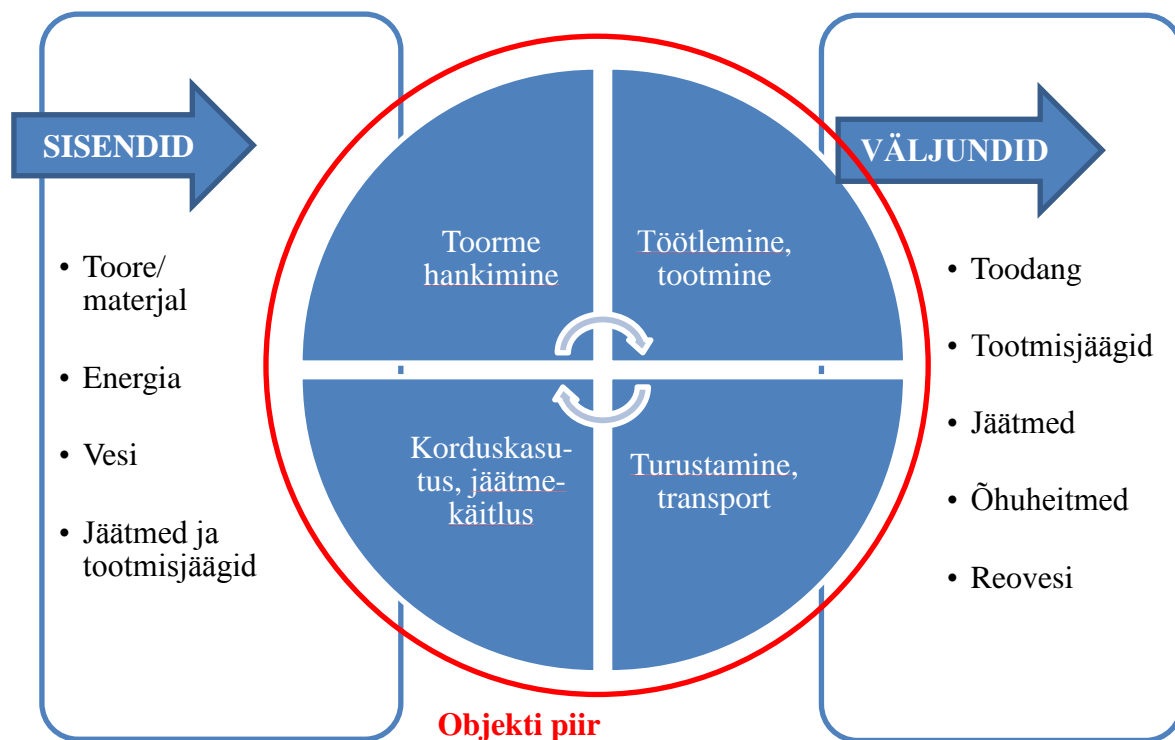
SISENDID

- Toore/ materjal
- Energia
- Vesi
- Jäätmed ja tootmisjäägid

Toorme hankimine

Töötlemine, tootmine

Korduskasutus, jäätmekäitlus

Turustamine, transport

VÄLJUNDID

- Toodang
- Tootmisjäägid
- Jäätmed
- Õhuheitmed
- Reovesi

Objekti piir